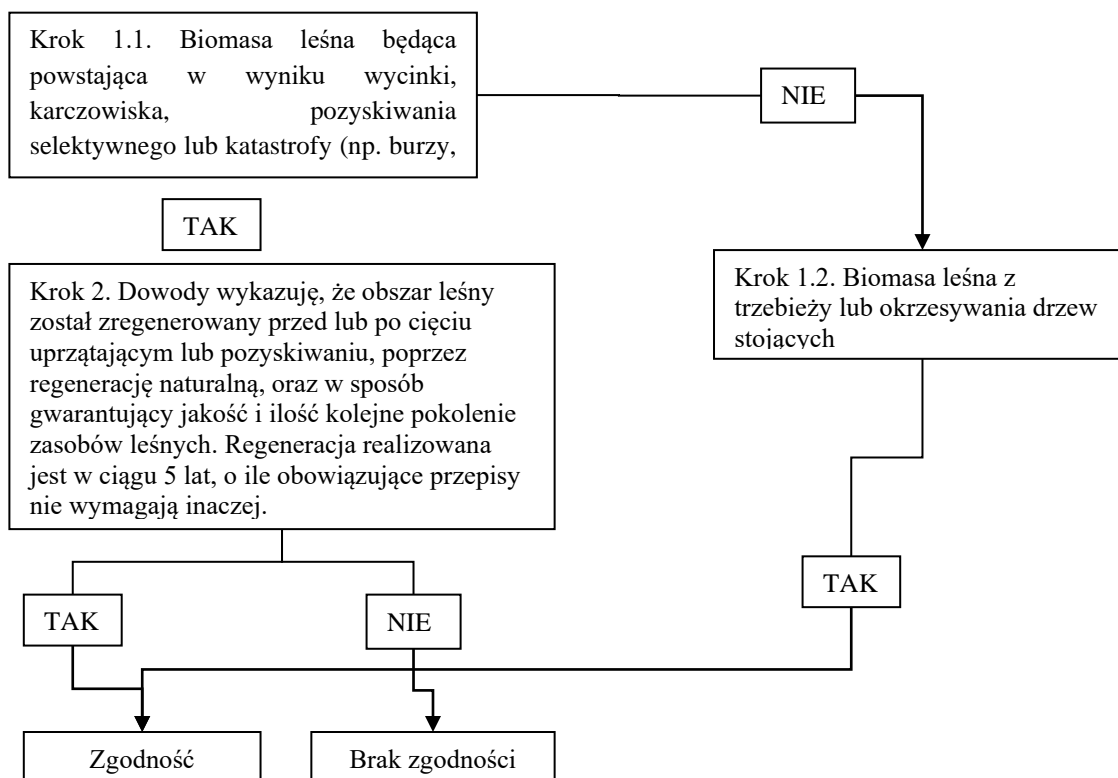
Krok 1.1. Biomasa leśna będąca powstająca w wyniku wycinki, karczowiska, pozyskiwania selektywnego lub katastrofy (np. burzy,

NIE

TAK

Krok 1.2. Biomasa leśna z trzebieży lub okrzesywania drzew stojących

Krok 2. Dowody wykazuję, że obszar leśny został zregenerowany przed lub po cięciu uprzątającym lub pozyskiwaniu, poprzez regenerację naturalną, oraz w sposób gwarantujący jakość i ilość kolejne pokolenie zasobów leśnych. Regeneracja realizowana jest w ciągu 5 lat, o ile obowiązujące przepisy nie wymagają inaczej.

TAK

TAK

NIE

Zgodność

Brak zgodności